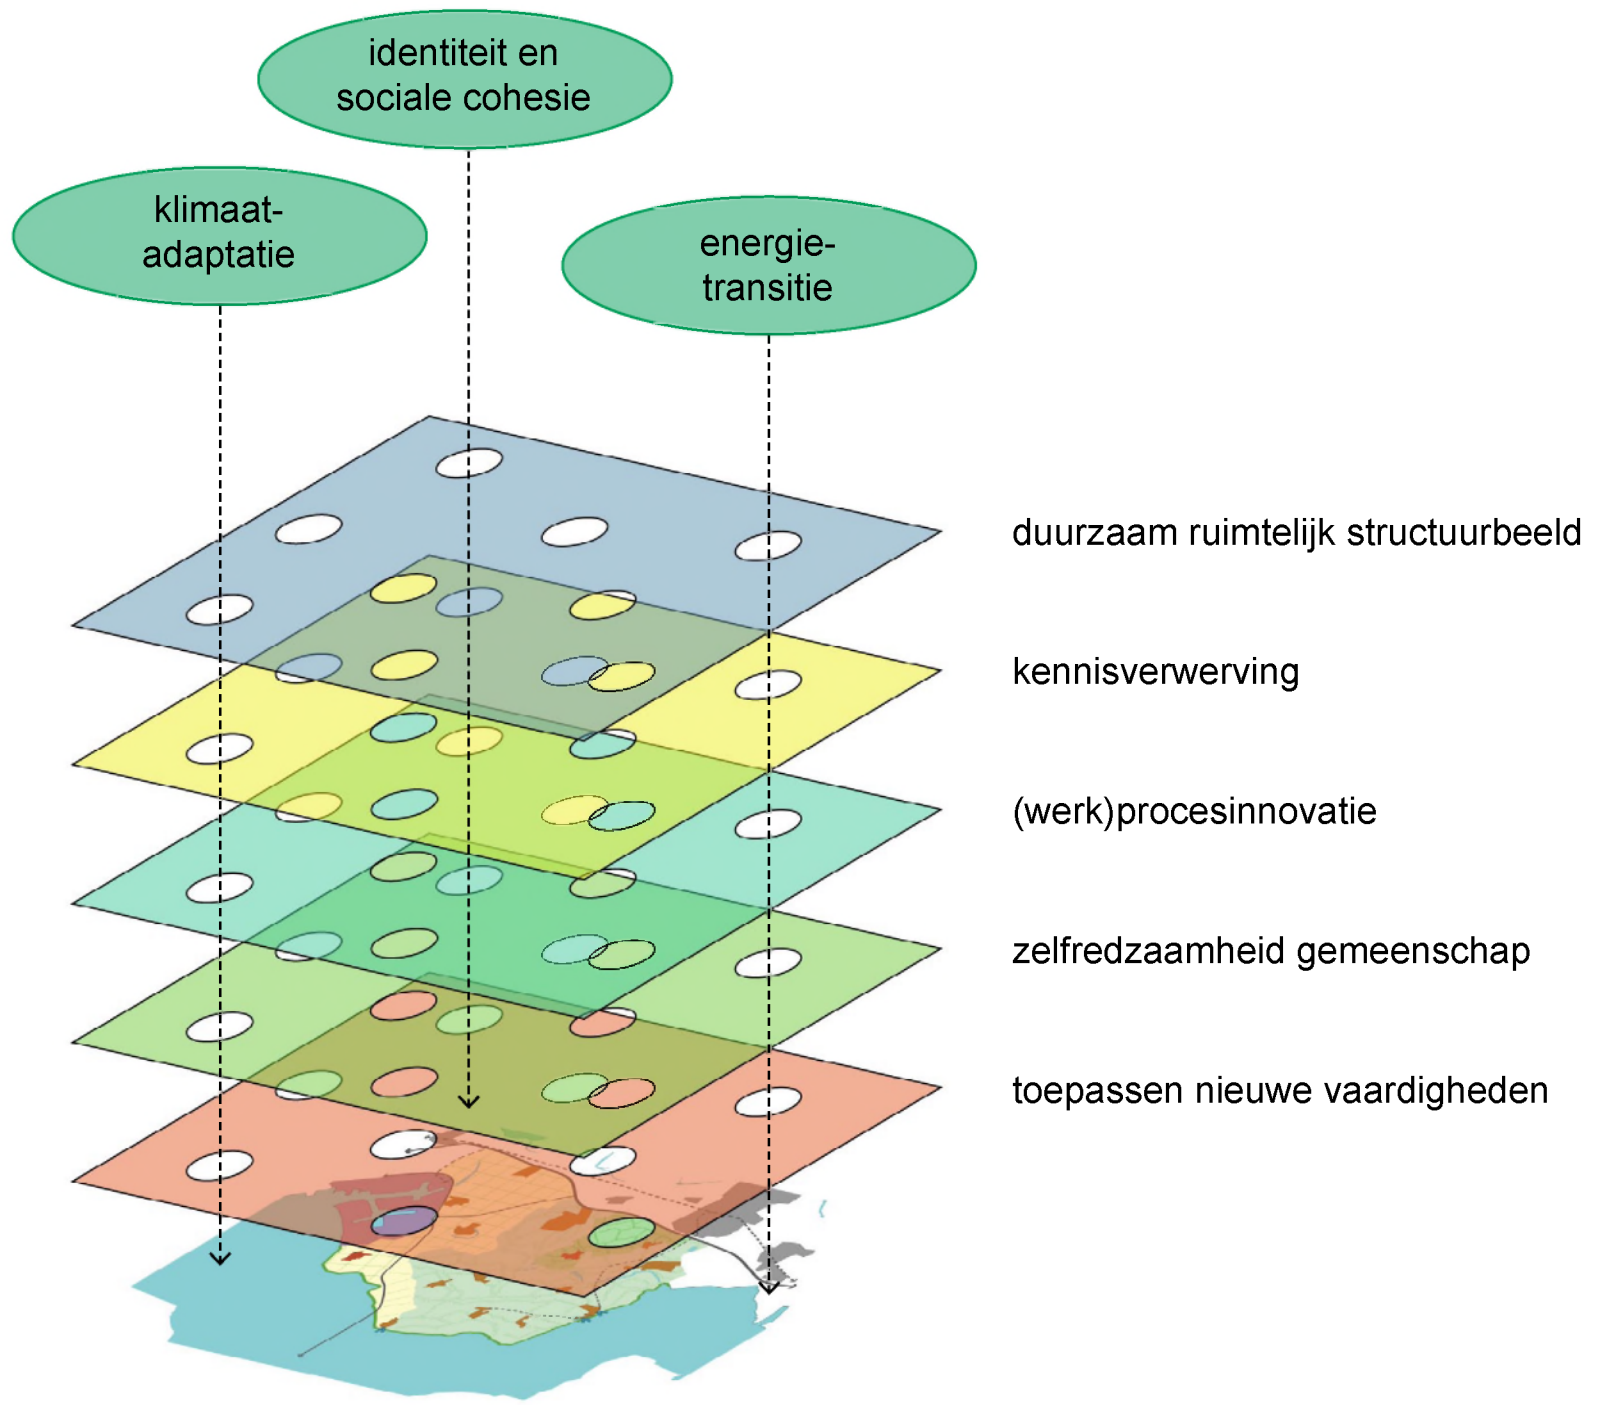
identiteit en sociale cohesie

klimaat-adaptatie

energie-transitie

duurzaam ruimtelijk structuurbeeld

kennisverwerving

(werk)procesinnovatie

zelfredzaamheid gemeenschap

toepassen nieuwe vaardigheden